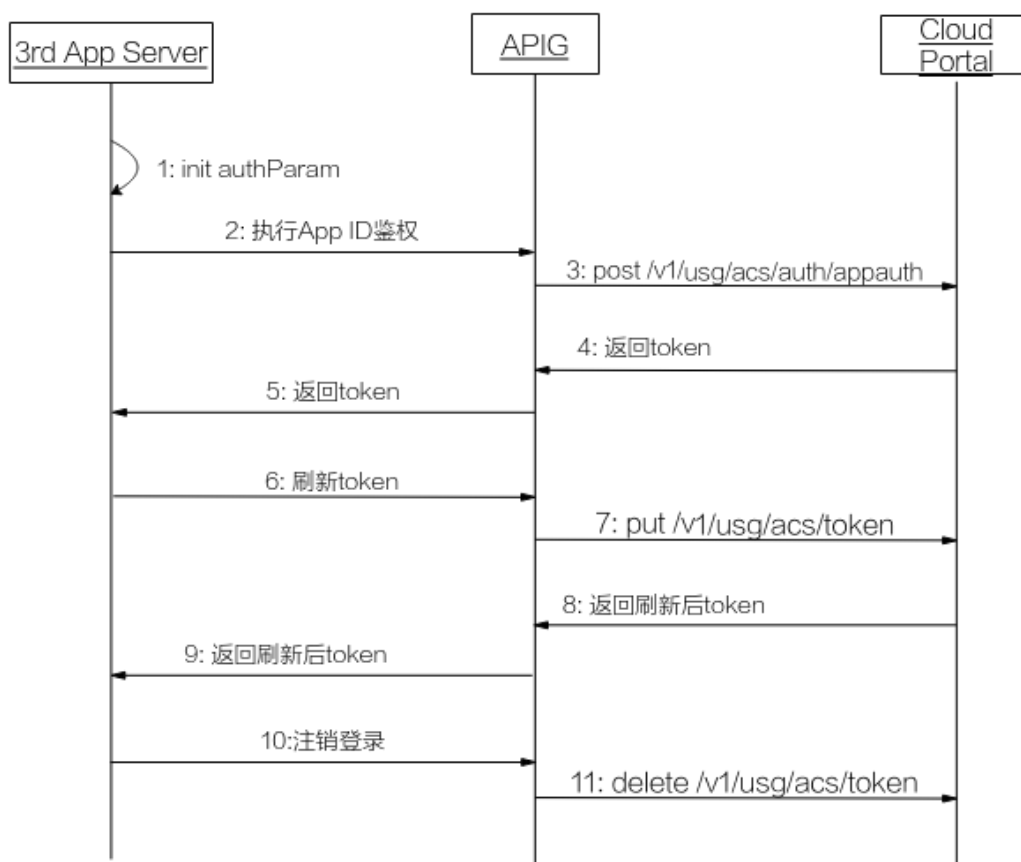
3rd App Server

APIG

Cloud Portal

1: init authParam

2: 执行App ID鉴权

3: post /v1/usg/acs/auth/appauth

4: 返回token

5: 返回token

6: 刷新token

7: put /v1/usg/acs/token

8: 返回刷新后token

9: 返回刷新后token

10:注销登录

11: delete /v1/usg/acs/token